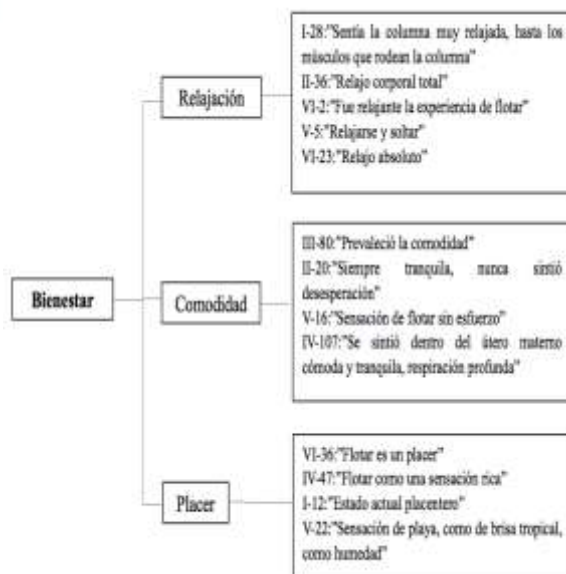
Bienestar

Relajación

I-28:"Sentía la columna muy relajada, hasta los músculos que rodean la columna"
II-36:"Relajo corporal total"
VI-2:"Fue relajante la experiencia de flotar"
V-5:"Relajarse y soltar"
VI-23:"Relajo absoluto"

Comodidad

III-80:"Prevaleció la comodidad"
II-20:"Siempre tranquila, nunca sintió desesperación"
V-16:"Sensación de flotar sin esfuerzo"
IV-107:"Se sintió dentro del útero materno cómoda y tranquila, respiración profunda"

Placer

VI-36:"Flotar es un placer"
IV-47:"Flotar como una sensación rica"
I-12:"Estado actual placentero"
V-22:"Sensación de playa, como de brisa tropical, como humedad"